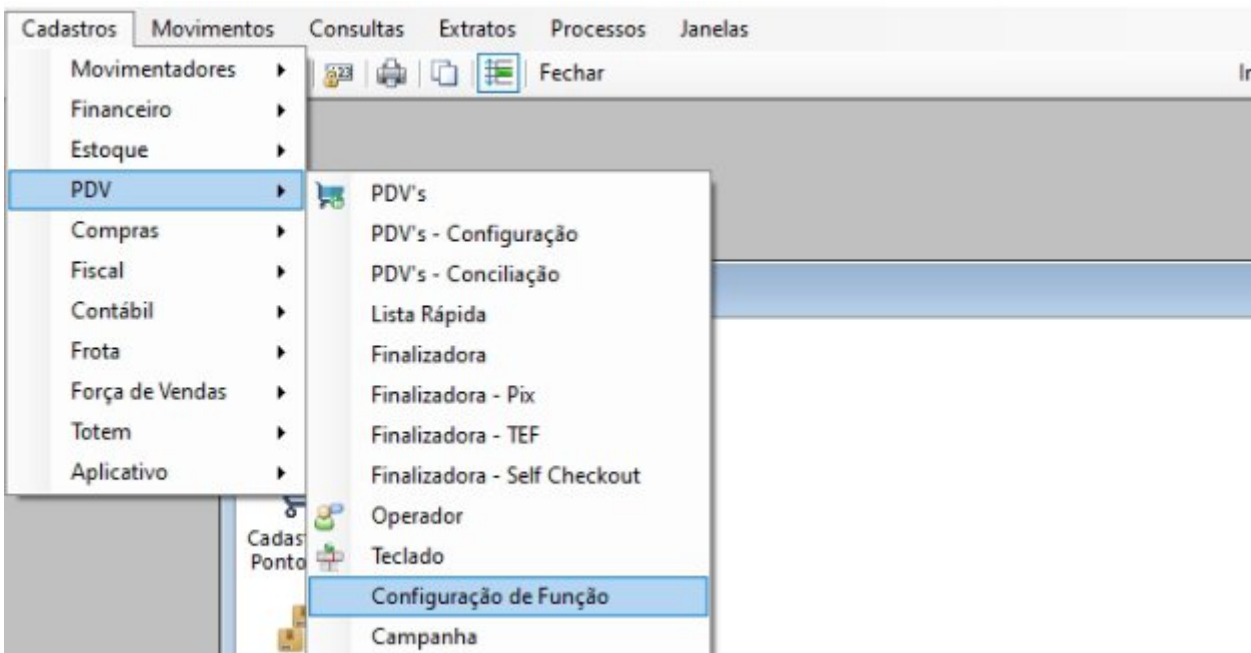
Cadastros Movimentos Consultas Extratos Processos Janelas

Fechar

Ir

Movimentadores
Financeiro
Estoque
PDV
Compras
Fiscal
Contábil
Frota
Força de Vendas
Totem
Aplicativo

PDV's
PDV's - Configuração
PDV's - Conciliação
Lista Rápida
Finalizadora
Finalizadora - Pix
Finalizadora - TEF
Finalizadora - Self Checkout
Operador
Teclado
Configuração de Função
Campanha

Cadas
Ponto